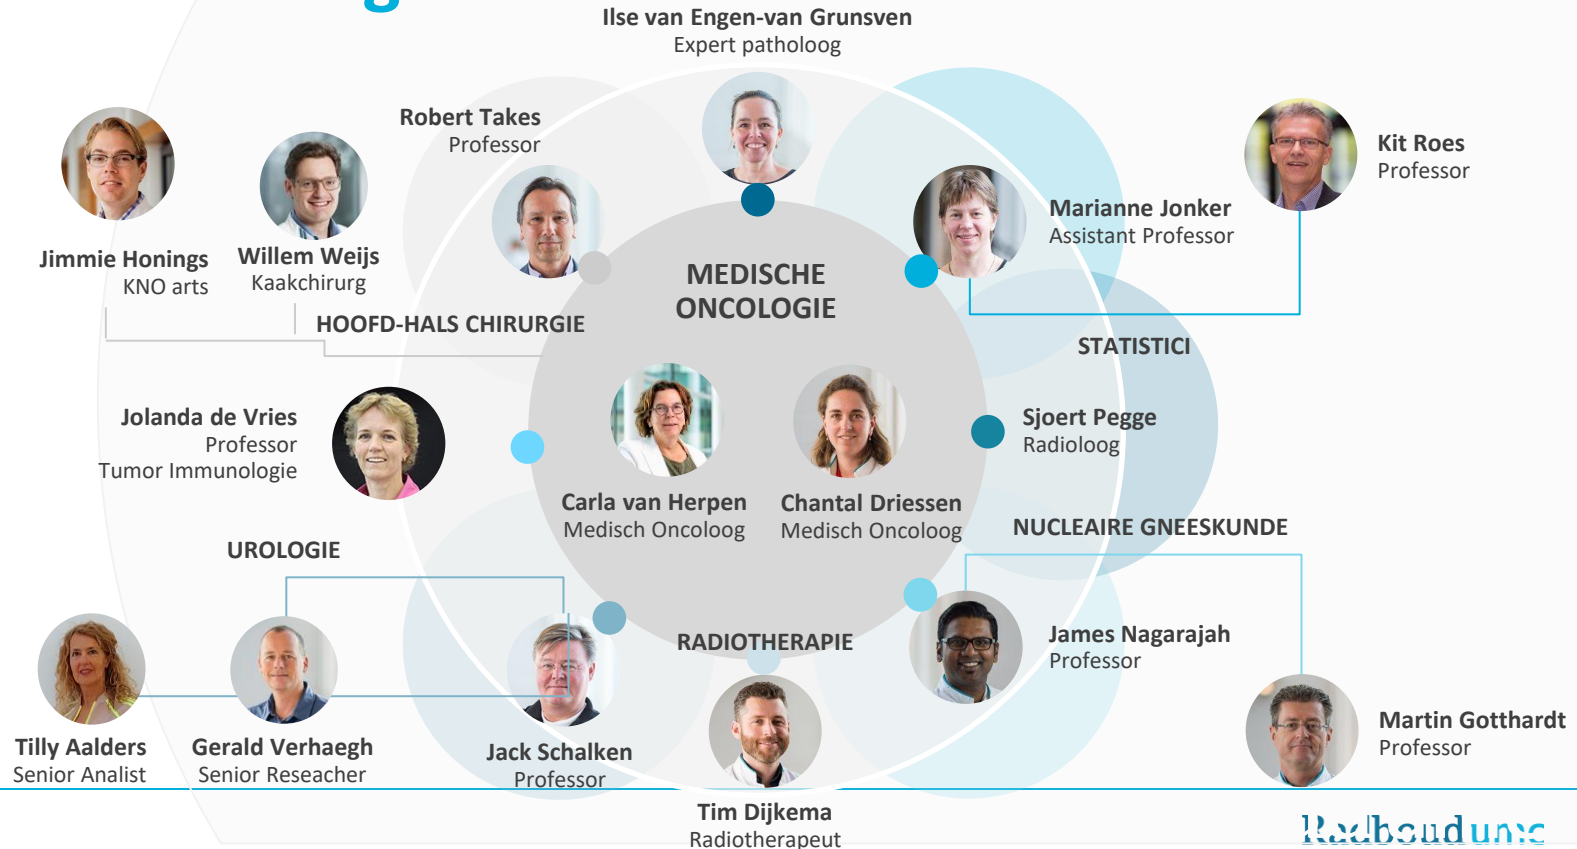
Ilse van Engen-van Grunsven
Expert patholoog

Robert Takes
Professor

Jimmie Honings
KNO arts

Willem Weijs
Kaakchirurg

HOOFD-HALS CHIRURGIE

MEDISCHE ONCOLOGIE

Marianne Jonker
Assistant Professor

Kit Roes
Professor

STATISTICI

Jolanda de Vries
Professor
Tumor Immunologie

Carla van Herpen
Medisch Oncoloog

Chantal Driessen
Medisch Oncoloog

Sjoert Pegge
Radioloog

NUCLEAIRE GNEESKUNDE

UROLOGIE

RADIOTHERAPIE

James Nagarajah
Professor

Martin Gotthardt
Professor

Tilly Aalders
Senior Analist

Gerald Verhaegh
Senior Reseacher

Jack Schalken
Professor

Tim Dijkema
Radiotherapeut

Radboudumc